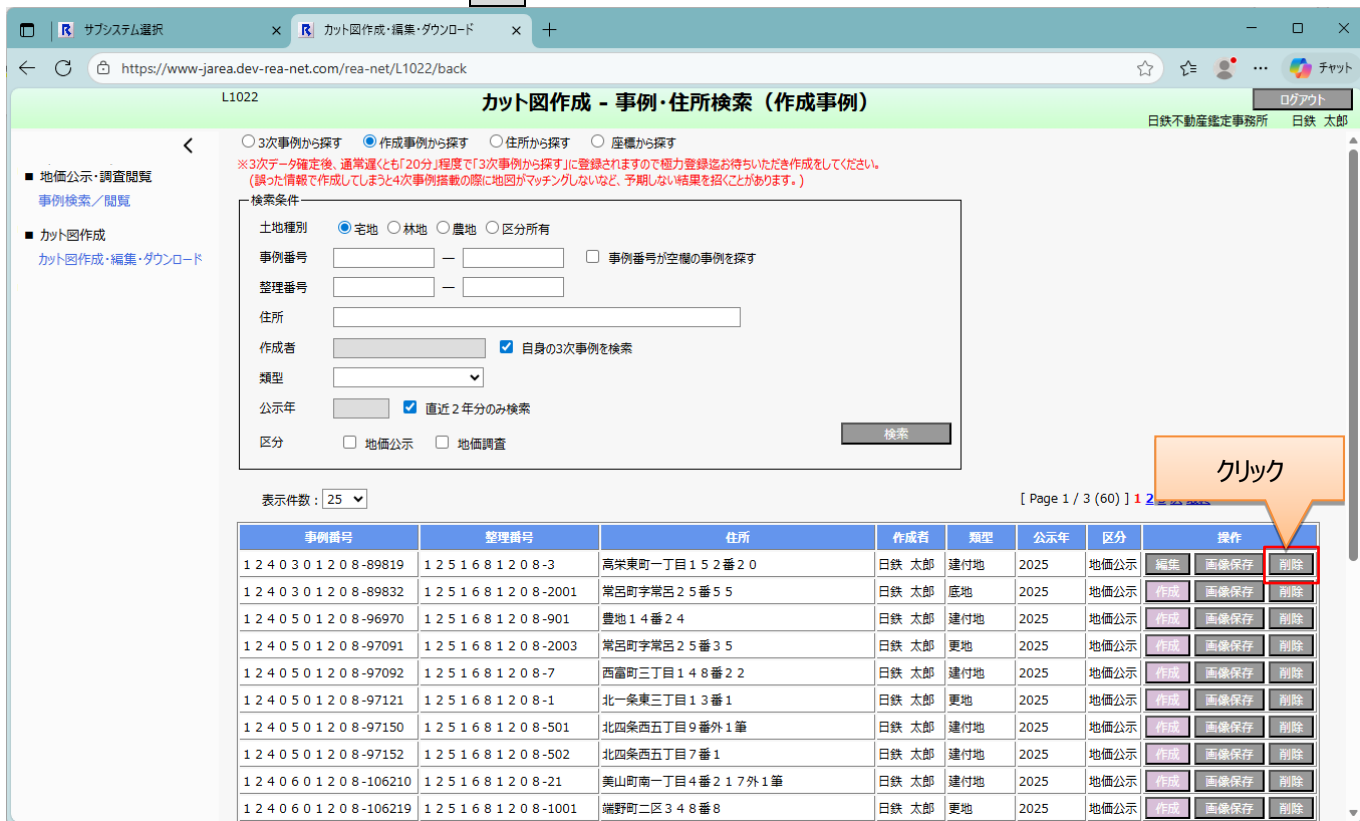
サブシステム選択
カット図作成・編集・ダウンロード
https://www-jarea.dev-rea-net.com/rea-net/L1022/back
チャット

L1022
カット図作成 - 事例・住所検索（作成事例）
ログアウト
日鉄不動産鑑定事務所　日鉄 太郎

■ 地価公示・調査閲覧
事例検索／閲覧
■ カット図作成
カット図作成・編集・ダウンロード

3次事例から探す　作成事例から探す　住所から探す　座標から探す
※3次データ確定後、通常遅くとも「20分」程度で「3次事例から探す」に登録されますので極力登録迄お待ちいただき作成をしてください。
（誤った情報で作成してしまうと4次事例搭載の際に地図がマッチングしないなど、予期しない結果を招くことがあります。）

検索条件
土地種別　宅地　林地　農地　区分所有
事例番号　—　事例番号が空欄の事例を探す
整理番号　—
住所
作成者　自身の3次事例を検索
類型
公示年　直近２年分のみ検索
区分　地価公示　地価調査
検索

表示件数：25
[ Page 1 / 3 (60) ] 1 2 3 次へ
クリック

| 事例番号 | 整理番号 | 住所 | 作成者 | 類型 | 公示年 | 区分 | 操作 |
|---|---|---|---|---|---|---|---|
| １２４０３０１２０８-89819 | １２５１６８１２０８-3 | 高栄東町一丁目１５２番２０ | 日鉄 太郎 | 建付地 | 2025 | 地価公示 | 編集 画像保存 削除 |
| １２４０３０１２０８-89832 | １２５１６８１２０８-2001 | 常呂町字常呂２５番５５ | 日鉄 太郎 | 底地 | 2025 | 地価公示 | 作成 画像保存 削除 |
| １２４０５０１２０８-96970 | １２５１６８１２０８-901 | 豊地１４番２４ | 日鉄 太郎 | 建付地 | 2025 | 地価公示 | 作成 画像保存 削除 |
| １２４０５０１２０８-97091 | １２５１６８１２０８-2003 | 常呂町字常呂２５番３５ | 日鉄 太郎 | 更地 | 2025 | 地価公示 | 作成 画像保存 削除 |
| １２４０５０１２０８-97092 | １２５１６８１２０８-7 | 西富町三丁目１４８番２２ | 日鉄 太郎 | 建付地 | 2025 | 地価公示 | 作成 画像保存 削除 |
| １２４０５０１２０８-97121 | １２５１６８１２０８-1 | 北一条東三丁目１３番１ | 日鉄 太郎 | 更地 | 2025 | 地価公示 | 作成 画像保存 削除 |
| １２４０５０１２０８-97150 | １２５１６８１２０８-501 | 北四条西五丁目９番外１筆 | 日鉄 太郎 | 建付地 | 2025 | 地価公示 | 作成 画像保存 削除 |
| １２４０５０１２０８-97152 | １２５１６８１２０８-502 | 北四条西五丁目７番１ | 日鉄 太郎 | 建付地 | 2025 | 地価公示 | 作成 画像保存 削除 |
| １２４０６０１２０８-106210 | １２５１６８１２０８-21 | 美山町南一丁目４番２１７外１筆 | 日鉄 太郎 | 建付地 | 2025 | 地価公示 | 作成 画像保存 削除 |
| １２４０６０１２０８-106219 | １２５１６８１２０８-1001 | 端野町二区３４８番８ | 日鉄 太郎 | 更地 | 2025 | 地価公示 | 作成 画像保存 削除 |